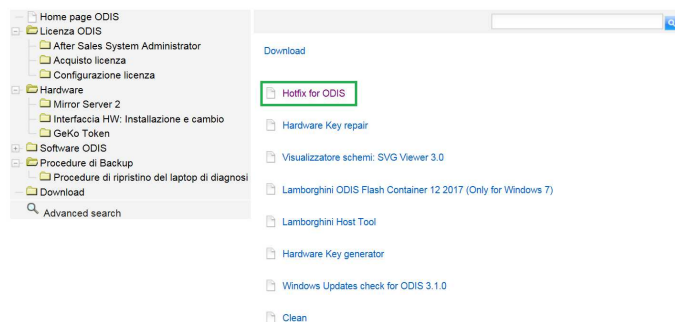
Home page ODIS
Licenza ODIS
After Sales System Administrator
Acquisto licenza
Configurazione licenza
Hardware
Mirror Server 2
Interfaccia HW: Installazione e cambio
GeKo Token
Software ODIS
Procedure di Backup
Procedure di ripristino del laptop di diagnosi
Download
Advanced search

Download

Hotfix for ODIS

Hardware Key repair

Visualizzatore schemi: SVG Viewer 3.0

Lamborghini ODIS Flash Container 12 2017 (Only for Windows 7)

Lamborghini Host Tool

Hardware Key generator

Windows Updates check for ODIS 3.1.0

Clean